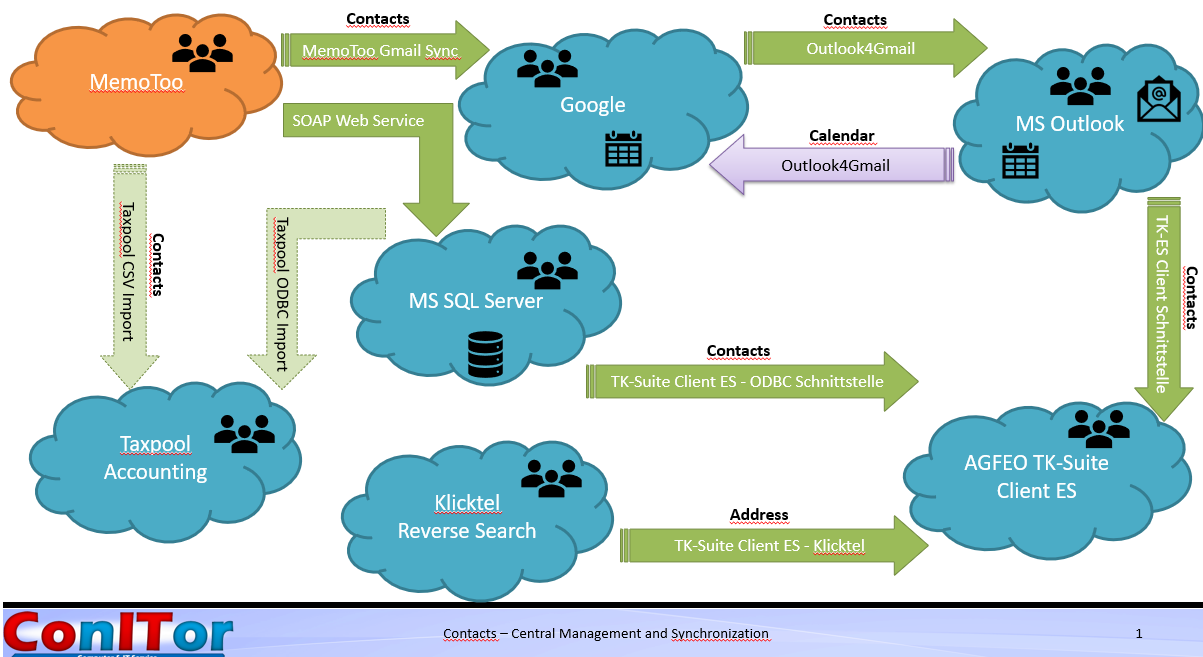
MemoToo

Contacts
MemoToo Gmail Sync

Google

Contacts
Outlook4Gmail

MS Outlook

SOAP Web Service

Calendar
Outlook4Gmail

Taxpool CSV Import
Contacts

Taxpool ODBC Import

MS SQL Server

TK-ES Client Schnittstelle
Contacts

Contacts
TK-Suite Client ES - ODBC Schnittstelle

Taxpool
Accounting

Klicktel
Reverse Search

AGFEO TK-Suite
Client ES

Address
TK-Suite Client ES - Klicktel

ConITor

Contacts – Central Management and Synchronization

1